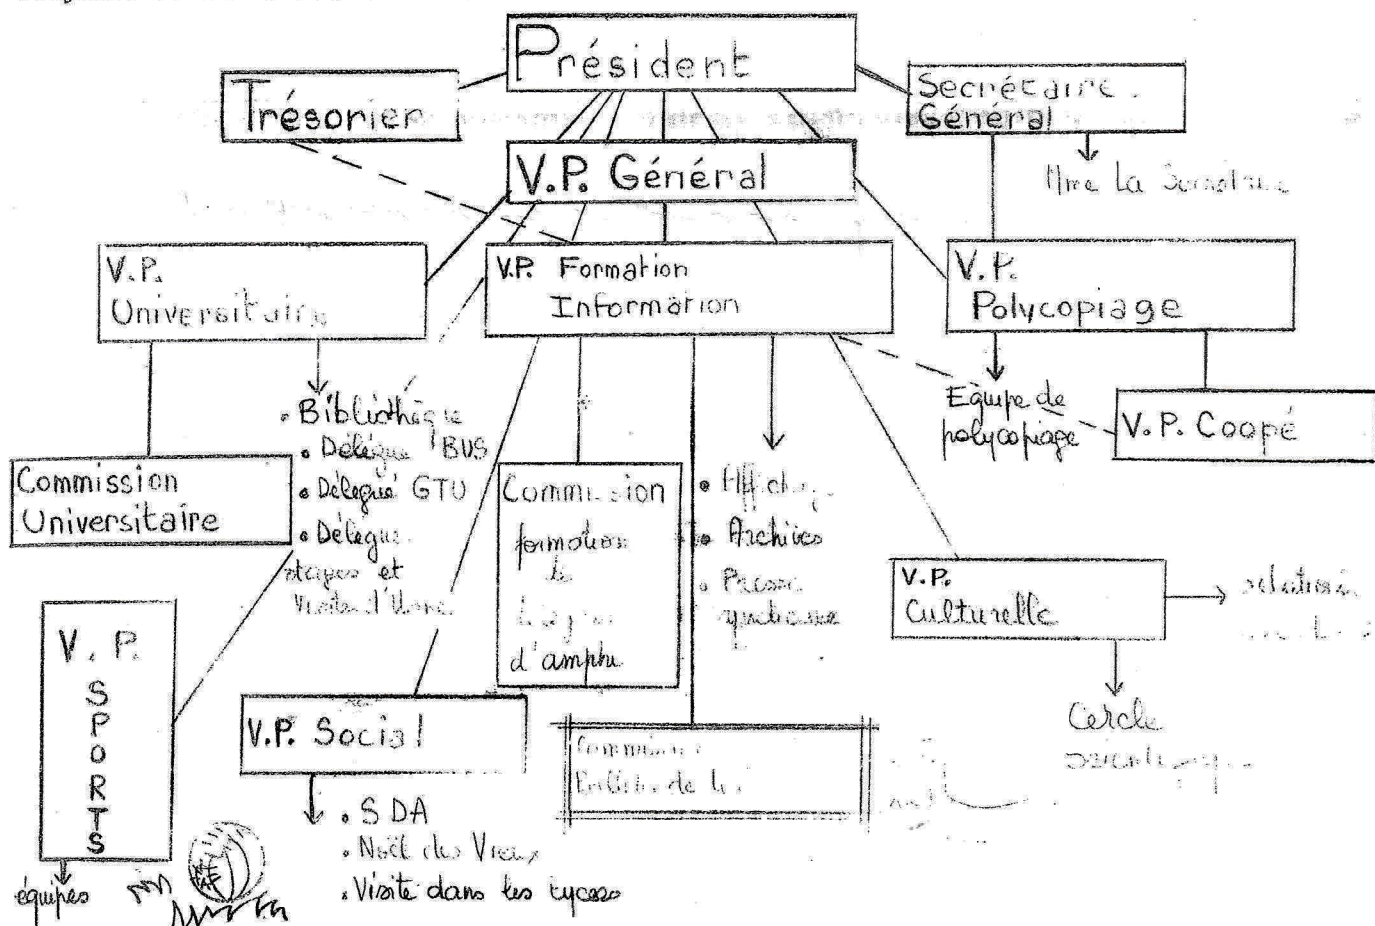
Président

Trésorier

Secrétaire Général

Mme La Secrétaire

V.P. Général

V.P. Universitaire

V.P. Formation Information

V.P. Polycopiage

• Bibliothèque
• Délégué BUS
• Délégué GTU
• Délégué stages et Visite d'Usine

Equipe de polycopiage

V.P. Coopé

Commission Universitaire

Commission formation de Délégués d'amphi

• Affichage
• Archives
• Presse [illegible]

V.P. Culturelle

relations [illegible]

Cercle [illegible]

V.P. SPORTS

équipes

V.P. Social

• SDA
• Noël des Vieux
• Visite dans les lycées

Commission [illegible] de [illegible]